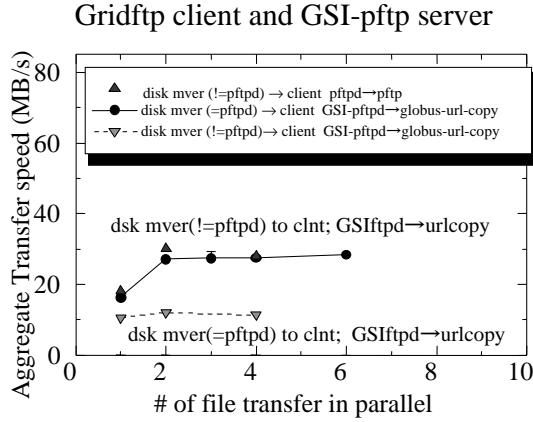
Gridftp client and GSI-pftp server

Aggregate Transfer speed (MB/s)

80

60

40

20

0

disk mver (!=pftpd) → client pftpd→pftp

disk mver (=pftpd) → client GSI-pftpd→globus-url-copy

disk mver (!=pftpd) → client GSI-pftpd→globus-url-copy

dsk mver(!=pftpd) to clnt; GSIftpd→urlcopy

dsk mver(=pftpd) to clnt; GSIftpd→urlcopy

0 2 4 6 8 10

# of file transfer in parallel